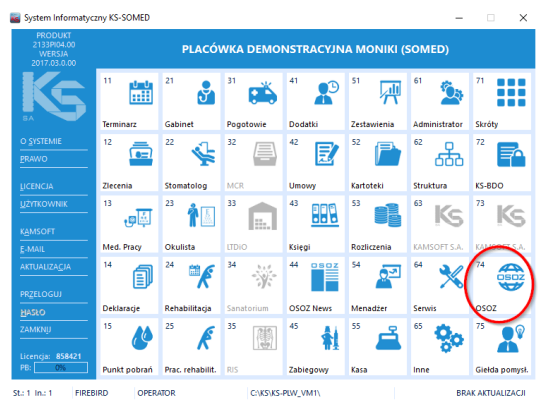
System Informatyczny KS-SOMED

PRODUKT
2133PI04.00
WERSJA
2017.03.0.00

KS
BA

PLACÓWKA DEMONSTRACYJNA MONIKI (SOMED)

O SYSTEMIE
PRAWO
LICENCJA
UŻYTKOWNIK
KAMSOFT
E-MAIL
AKTUALIZACJA
PRZELOGUJ
HASŁO
ZAMKNIJ

Licencja: 858421
PB: 0%

| 11 Terminarz | 21 Gabinet | 31 Pogotowie | 41 Dodatki | 51 Zestawienia | 61 Administrator | 71 Skróty |
|---|---|---|---|---|---|---|
| 12 Zlecenia | 22 Stomatolog | 32 MCR | 42 Umowy | 52 Kartoteki | 62 Struktura | 72 KS-BDO |
| 13 Med. Pracy | 23 Okulista | 33 LTDIO | 43 Księgi | 53 Rozliczenia | 63 KAMSOFT S.A. | 73 KAMSOFT S.A. |
| 14 Deklaracje | 24 Rehabilitacja | 34 Sanatorium | 44 OSOZ News | 54 Menadżer | 64 Serwis | 74 OSOZ |
| 15 Punkt pobrań | 25 Prac. rehabilit. | 35 RIS | 45 Zabiegowy | 55 Kasa | 65 Inne | 75 Giełda pomysł. |

St.: 1 In.: 1 FIREBIRD OPERATOR C:\KS\KS-PLW_VM1\ BRAK AKTUALIZACJI